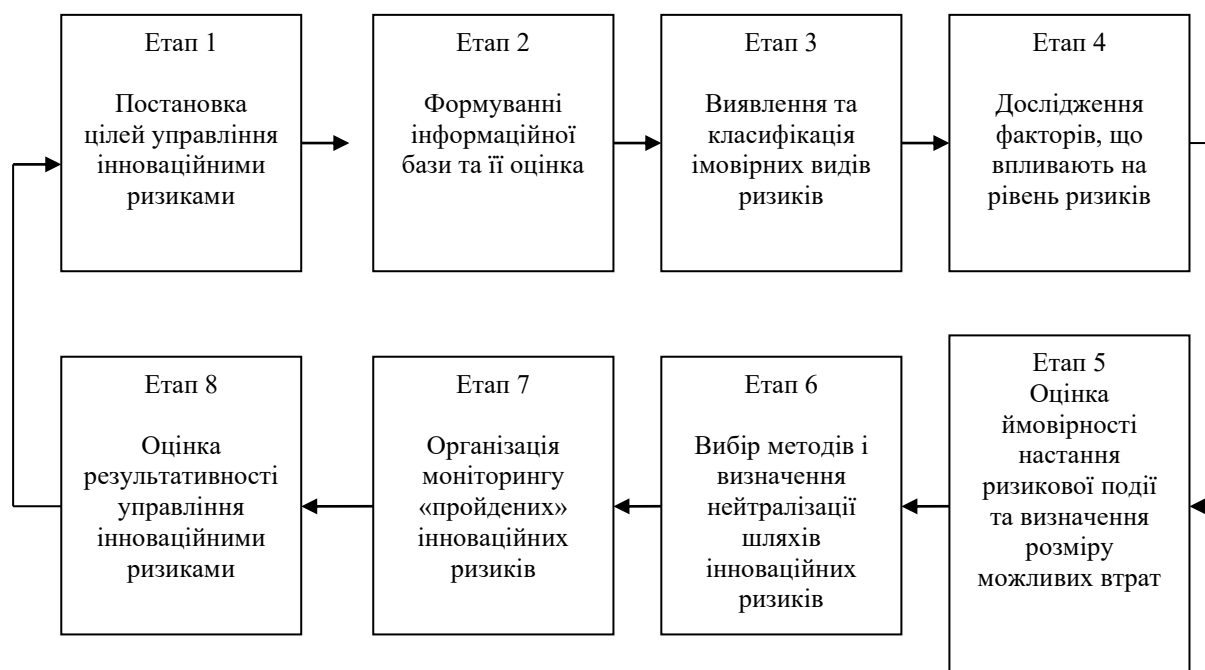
Етап 1

Постановка цілей управління інноваційними ризиками

Етап 2

Формуванні інформаційної бази та її оцінка

Етап 3

Виявлення та класифікація імовірних видів ризиків

Етап 4

Дослідження факторів, що впливають на рівень ризиків

Етап 5
Оцінка ймовірності настання ризикової події та визначення розміру можливих втрат

Етап 6

Вибір методів і визначення нейтралізації шляхів інноваційних ризиків

Етап 7

Організація моніторингу «пройдених» інноваційних ризиків

Етап 8

Оцінка результативності управління інноваційними ризиками